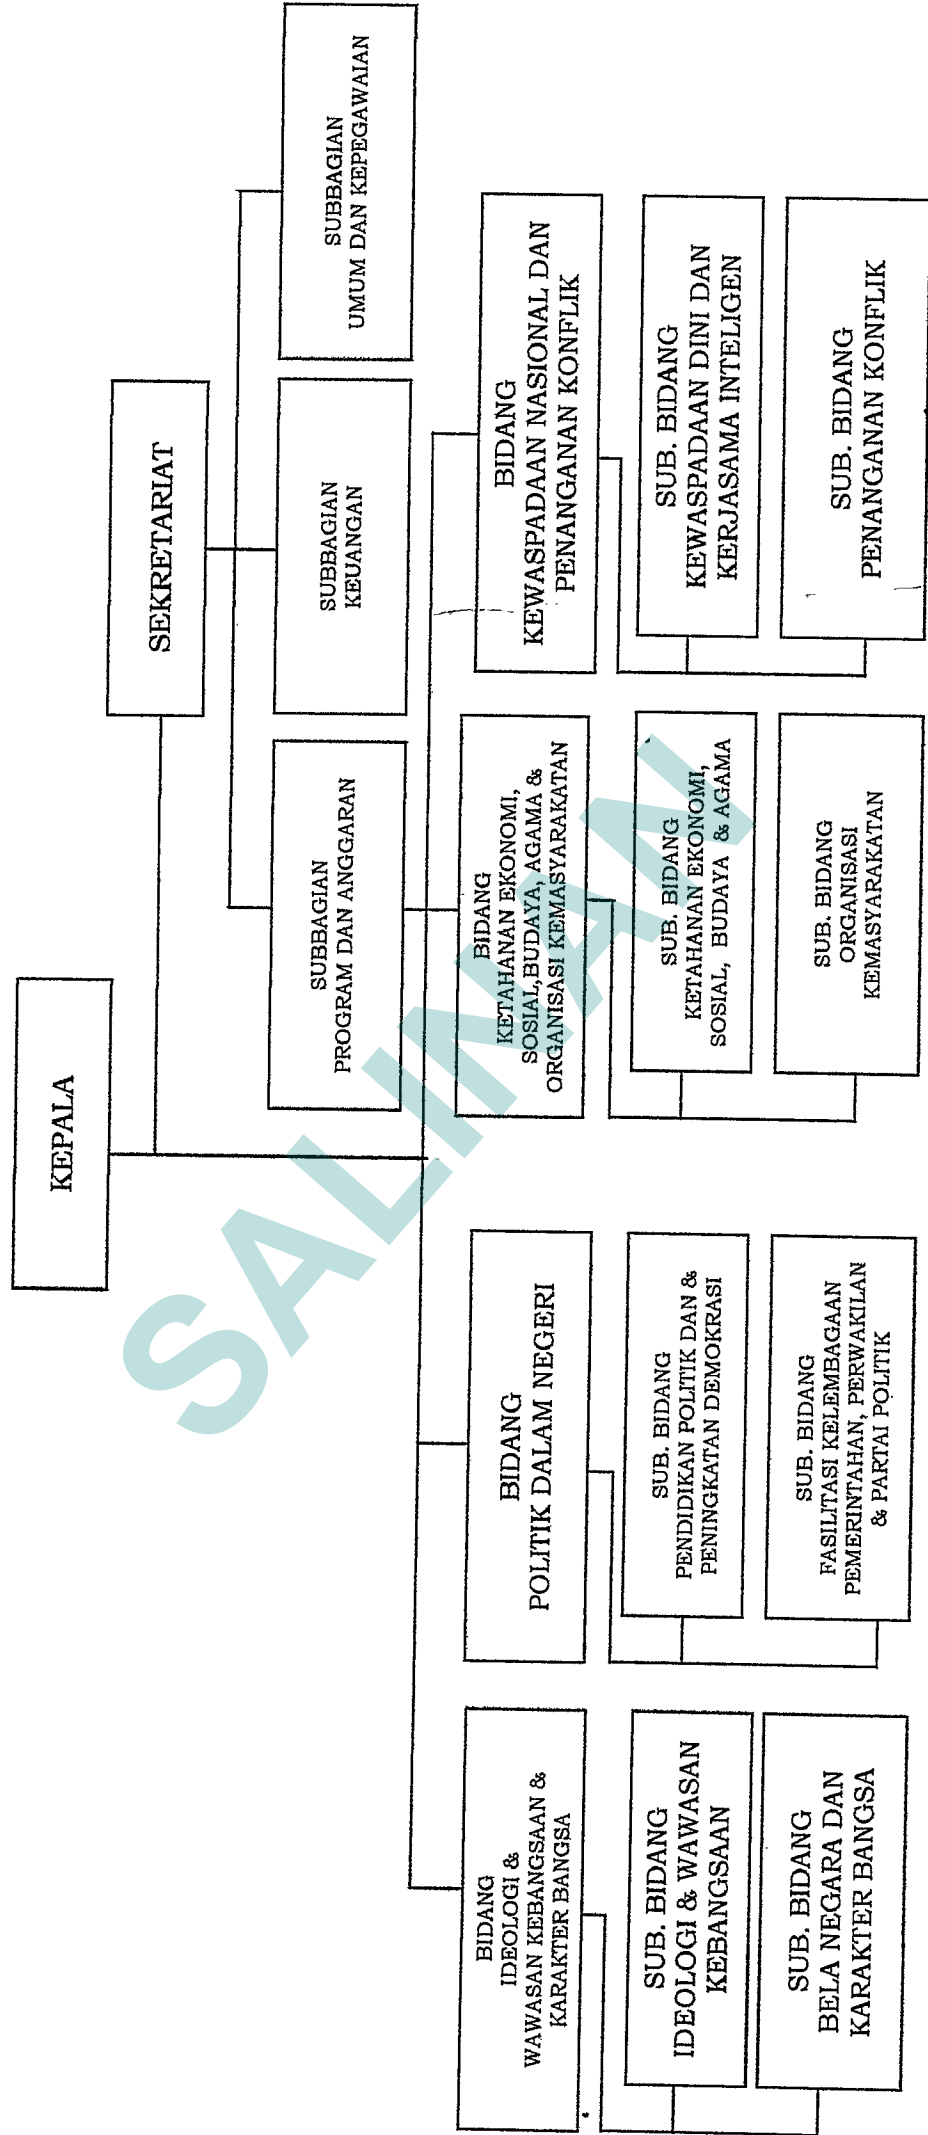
KEPALA

SEKRETARIAT

SUBBAGIAN UMUM DAN KEPEGAWAIAN

SUBBAGIAN KEUANGAN

SUBBAGIAN PROGRAM DAN ANGGARAN

BIDANG KEWASPADAAN NASIONAL DAN PENANGANAN KONFLIK

SUB. BIDANG KEWASPADAAN DINI DAN KERJASAMA INTELIGEN

SUB. BIDANG PENANGANAN KONFLIK

BIDANG KETAHANAN EKONOMI, SOSIAL,BUDAYA, AGAMA & ORGANISASI KEMASYARAKATAN

SUB. BIDANG KETAHANAN EKONOMI, SOSIAL, BUDAYA & AGAMA

SUB. BIDANG ORGANISASI KEMASYARAKATAN

BIDANG POLITIK DALAM NEGERI

SUB. BIDANG PENDIDIKAN POLITIK DAN & PENINGKATAN DEMOKRASI

SUB. BIDANG FASILITASI KELEMBAGAAN PEMERINTAHAN, PERWAKILAN & PARTAI POLITIK

BIDANG IDEOLOGI & WAWASAN KEBANGSAAN & KARAKTER BANGSA

SUB. BIDANG IDEOLOGI & WAWASAN KEBANGSAAN

SUB. BIDANG BELA NEGARA DAN KARAKTER BANGSA

SALINAN